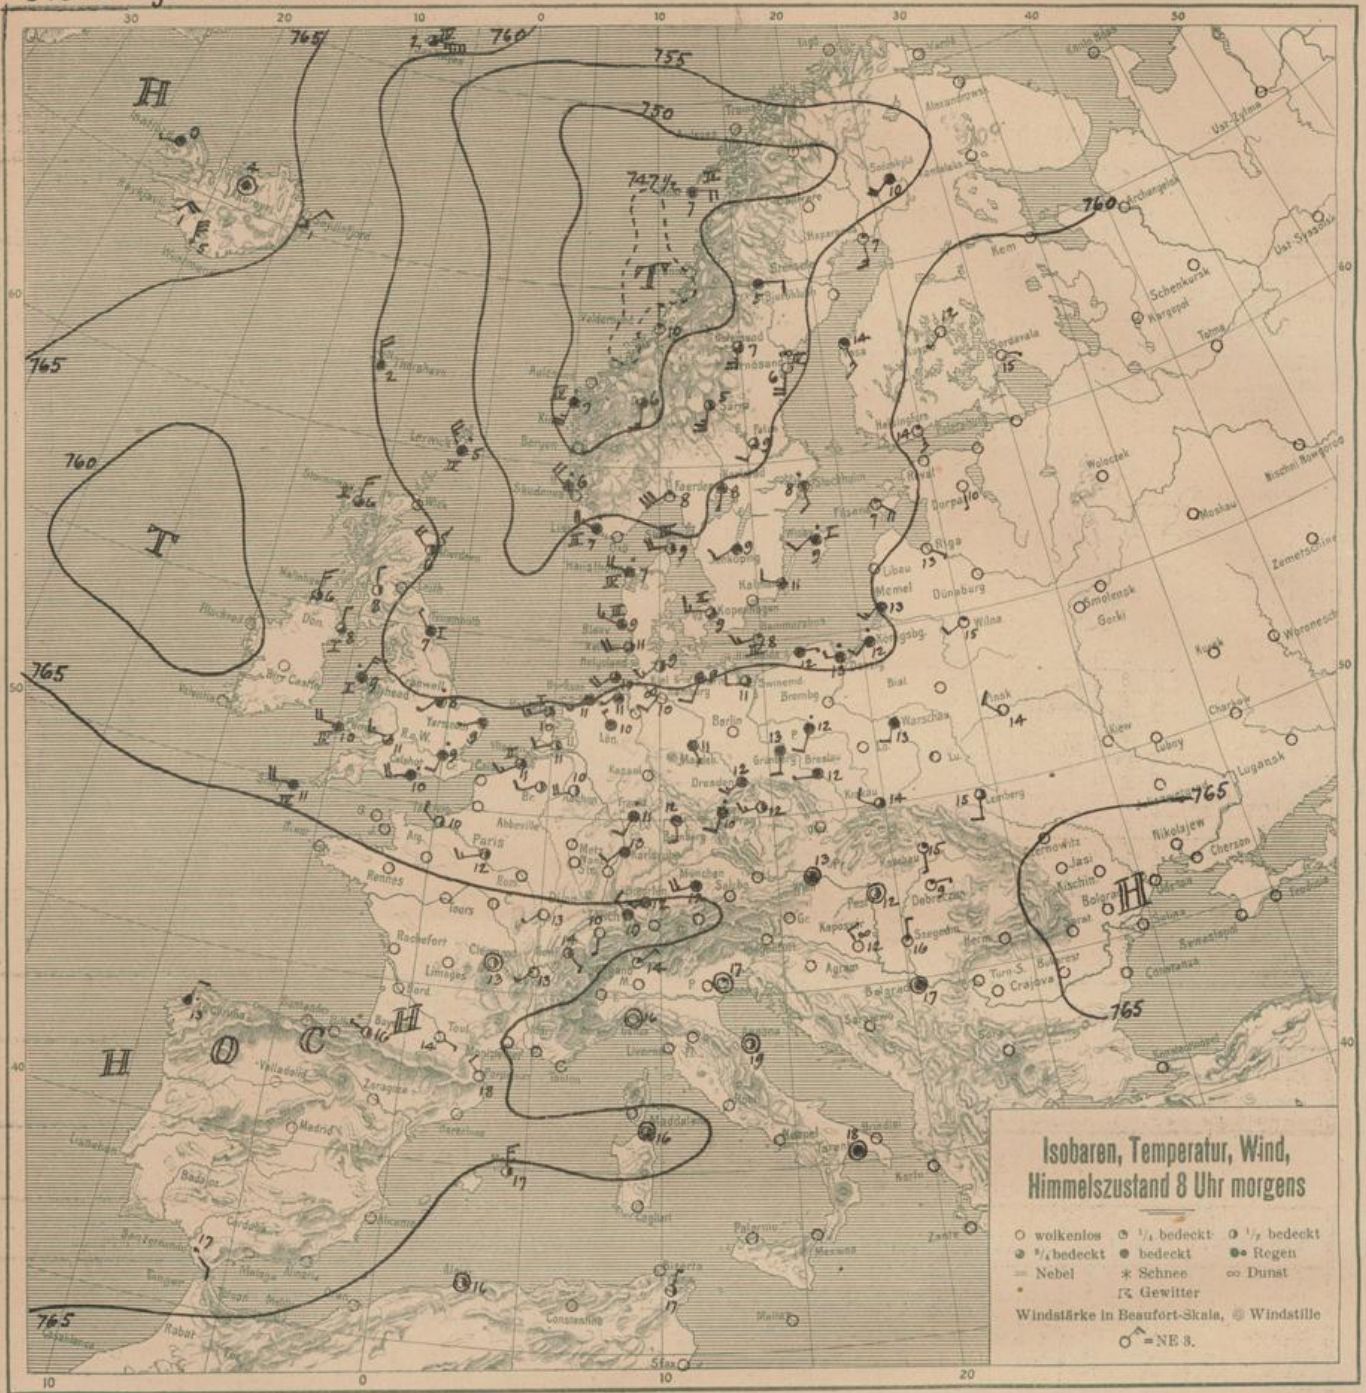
Isobaren, Temperatur, Wind, Himmelszustand 8 Uhr morgens

○ wolkenlos ◔ $\frac{1}{4}$ bedeckt ◑ $\frac{1}{2}$ bedeckt
◕ $\frac{3}{4}$ bedeckt ● bedeckt ●• Regen
═ Nebel ✶ Schnee ∞ Dunst
Gewitter
Windstärke in Beaufort-Skala, ◎ Windstille
= NE 3.

H
T
T
H
H O C H

765
760
755
750
747
760
760
765
765
765
765

30 20 10 0 10 20 30 40 50
10 0 10 20
60 50 40 60 50

Bergen
Stockholm
Kopenhagen
Berlin
Paris
München
Wien
Warschau
Riga
Memel
Libau
Wilna
Moskau
Smolensk
Kiew
Charkow
Lugansk
Nikolajew
Cherson
Jassi
Kischinew
Bolgrad
Sulina
Konstantza
Bukarest
Belgrad
Szegedin
Debreczin
Pest
Krakau
Lemberg
Breslau
Dresden
Hamburg
Swinemünde
Königsberg
Danzig
Bromberg
Neufahrwasser
Karlsruhe
Metz
Aachen
Kassel
Helgoland
Skagen
Hernösand
Haparanda
Archangelsk
Kem
Sordavala
Helsingfors
Reval
Dorpat
Dünaburg
Minsk
Pinsk
Lubny
Kursk
Woronesch
Orel
Tula
Kargopol
Totma
Woloczek
Schenkursk
Ust-Zylma
Ust-Syssolsk
Kola
Alexandrowsk
Vardø
Bodø
Christiansund
Skudesnes
Oxö
Hanstholm
Wisby
Kalmar
Jönköping
Hamburg
Valentia
Malin Head
Blacksod
Dublin
Holyhead
Yarmouth
London
Scilly
Brest
Rochefort
Biarritz
Limoges
Bordeaux
Clermont
Lyon
Nizza
Toulon
Perpignan
Barcelona
Madrid
Valladolid
Zaragoza
Lissabon
Badajoz
San Fernando
Malaga
Almeria
Alicante
Tanger
Rabat
Algier
Constantine
Sfax
Biserta
Cagliari
Maddalena
Livorno
Rom
Neapel
Brindisi
Palermo
Messina
Malta
Korfu
Zante
Athen
Sarajewo
Agram
Triest
Venedig
Mailand
Lugano
Genf
Bern
Säntis
Budapest
Kaposvar
Torino
Kasan
Stornoway
Lerwick
Aberdeen
Sumburgh Head
Wick
Shields
Yarmouth
Ijmuiden
Helder
Vlissingen
Abbeville
Dunkerque
Cherbourg
Hernösand
Thorshavn
Reykjavik
Akureyri
Isafjördur
Seydisfjördur
Grimsey